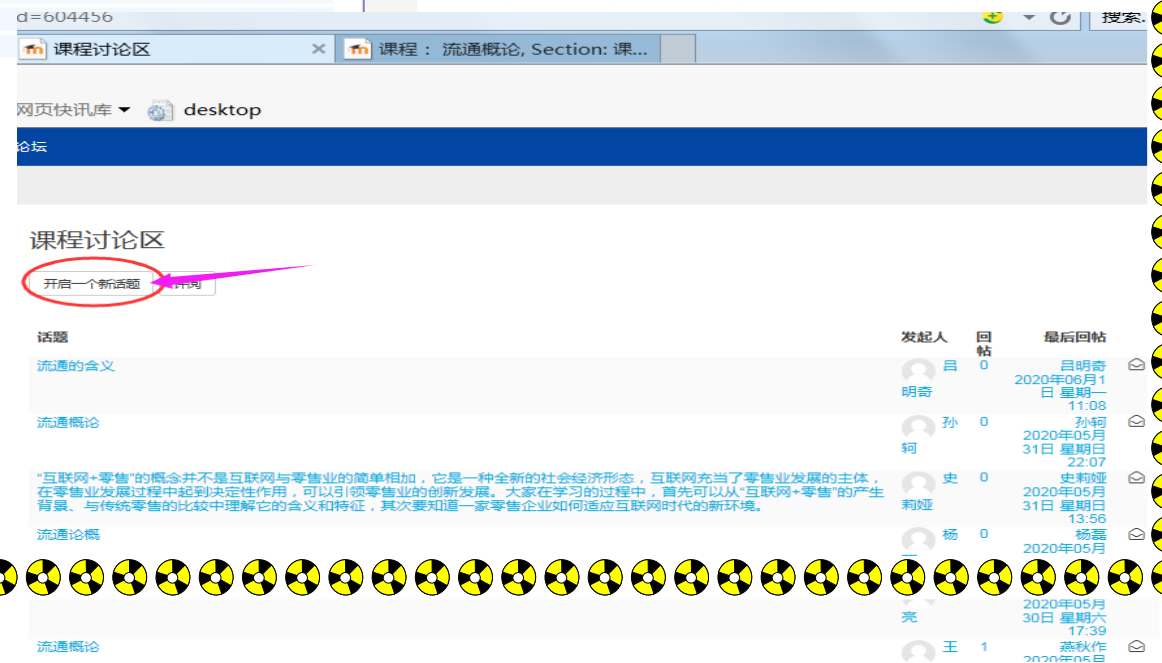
d=604456

搜索.

课程讨论区

课程： 流通概论, Section: 课...

网页快讯库 ▾ desktop

论坛

课程讨论区

开启一个新话题

评阅

| 话题 | 发起人 | 回帖 | 最后回帖 |
|---|---|---|---|
| 流通的含义 | 吕明奇 | 0 | 吕明奇 2020年06月1日 星期一 11:08 |
| 流通概论 | 孙轲 | 0 | 孙轲 2020年05月31日 星期日 22:07 |
| “互联网+零售”的概念并不是互联网与零售业的简单相加，它是一种全新的社会经济形态，互联网充当了零售业发展的主体，在零售业发展过程中起到决定性作用，可以引领零售业的创新发展。大家在学习的过程中，首先可以从“互联网+零售”的产生背景、与传统零售的比较中理解它的含义和特征，其次要知道一家零售企业如何适应互联网时代的新环境。 | 史莉娅 | 0 | 史莉娅 2020年05月31日 星期日 13:56 |
| 流通论概 | 杨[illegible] | 0 | 杨磊 2020年05月 |
| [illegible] | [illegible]亮 | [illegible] | 2020年05月30日 星期六 17:39 |
| 流通概论 | 王 | 1 | 燕秋作 2020年05月 |